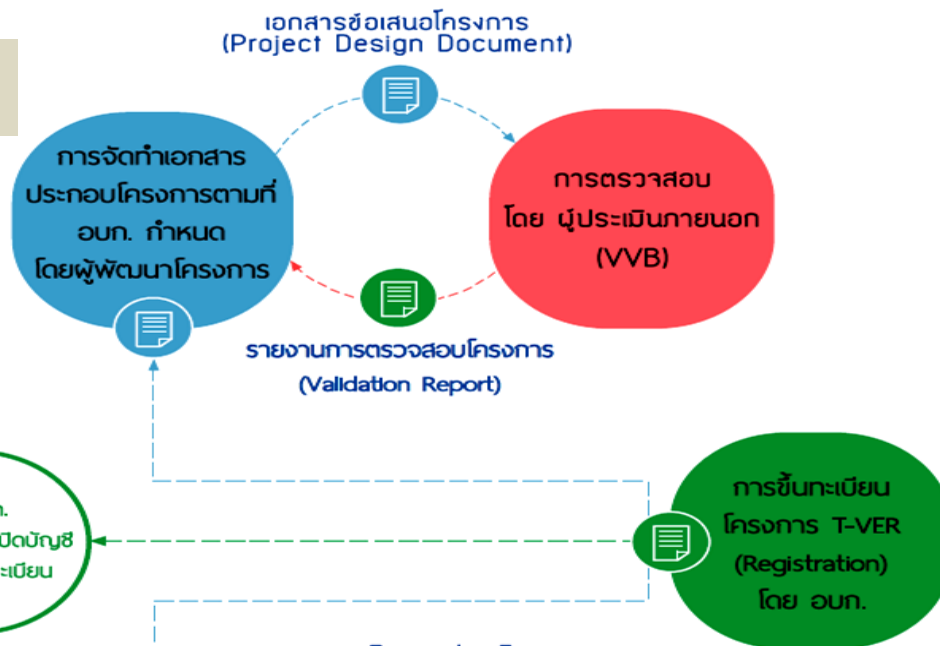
เอกสารข้อเสนอโครงการ
(Project Design Document)

การจัดทำเอกสารประกอบโครงการตามที่ อบก. กำหนด โดยผู้พัฒนาโครงการ

การตรวจสอบ โดย ผู้ประเมินภายนอก (VVB)

รายงานการตรวจสอบโครงการ
(Validation Report)

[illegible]ก.
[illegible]เปิดบัญชี
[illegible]ะเบียน

การขึ้นทะเบียนโครงการ T-VER (Registration) โดย อบก.